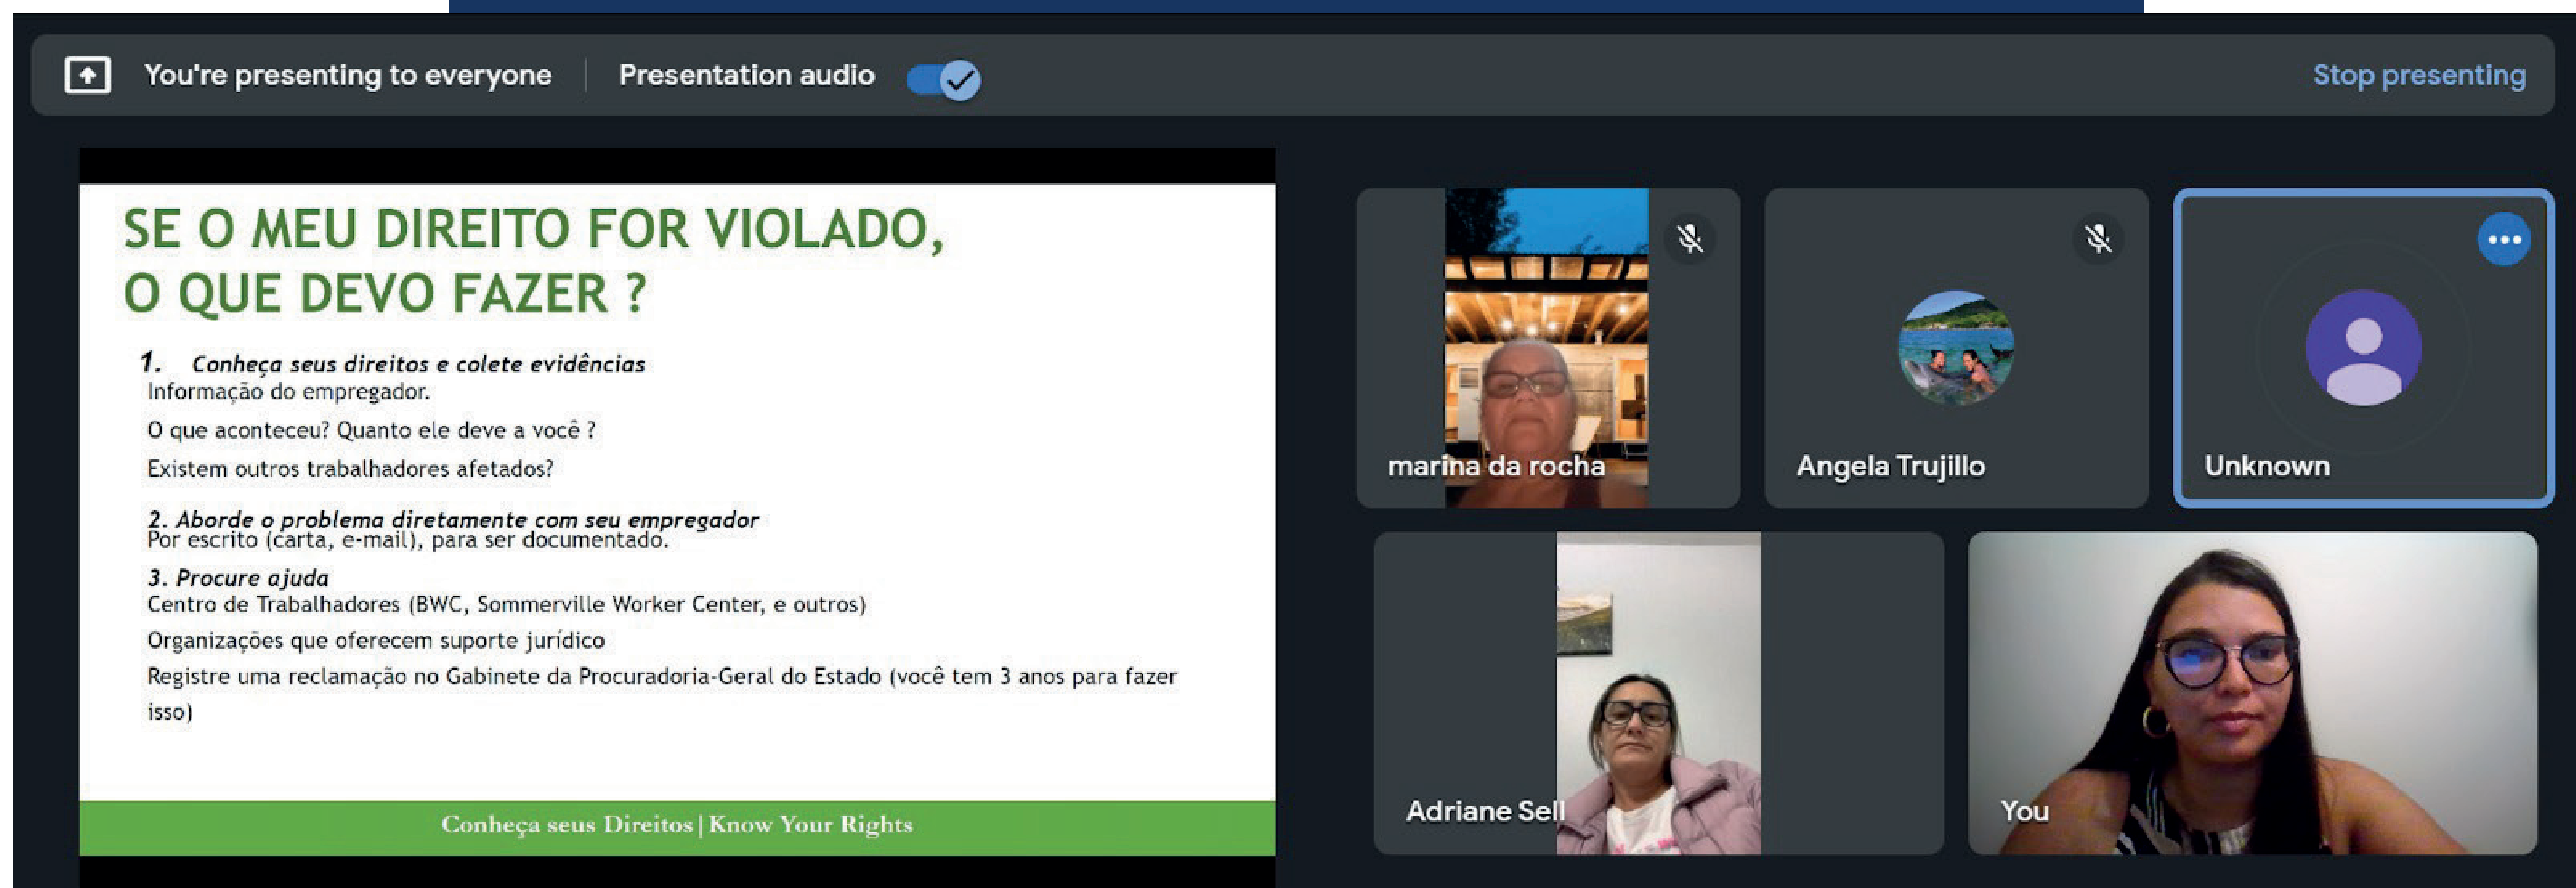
You're presenting to everyone | Presentation audio

Stop presenting

SE O MEU DIREITO FOR VIOLADO, O QUE DEVO FAZER ?

1. Conheça seus direitos e colete evidências
Informação do empregador.
O que aconteceu? Quanto ele deve a você ?
Existem outros trabalhadores afetados?

2. Aborde o problema diretamente com seu empregador
Por escrito (carta, e-mail), para ser documentado.

3. Procure ajuda
Centro de Trabalhadores (BWC, Sommerville Worker Center, e outros)
Organizações que oferecem suporte jurídico
Registre uma reclamação no Gabinete da Procuradoria-Geral do Estado (você tem 3 anos para fazer isso)

Conheça seus Direitos | Know Your Rights

marina da rocha

Angela Trujillo

Unknown

Adriane Sell

You